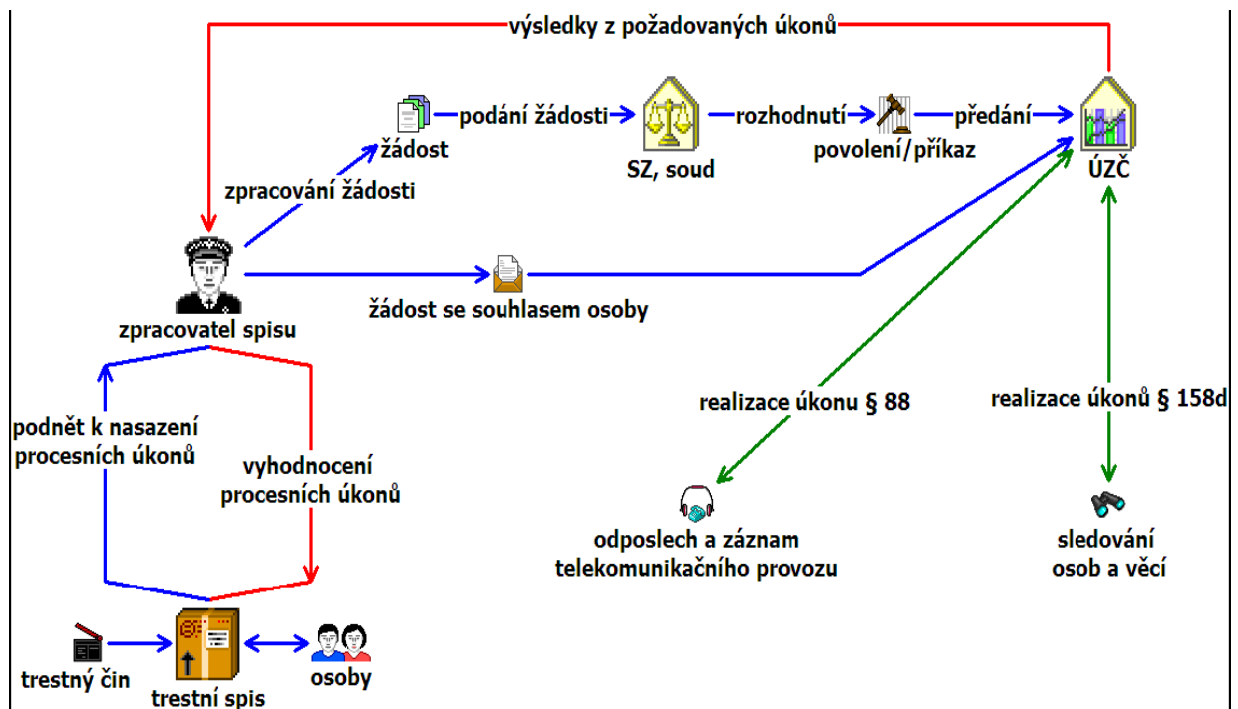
výsledky z požadovaných úkonů

podání žádosti

rozhodnutí

předání

žádost

SZ, soud

povolení/příkaz

ÚZČ

zpracování žádosti

zpracovatel spisu

žádost se souhlasem osoby

podnět k nasazení procesních úkonů

vyhodnocení procesních úkonů

realizace úkonu § 88

realizace úkonů § 158d

odposlech a záznam telekomunikačního provozu

sledování osob a věcí

trestný čin

trestní spis

osoby